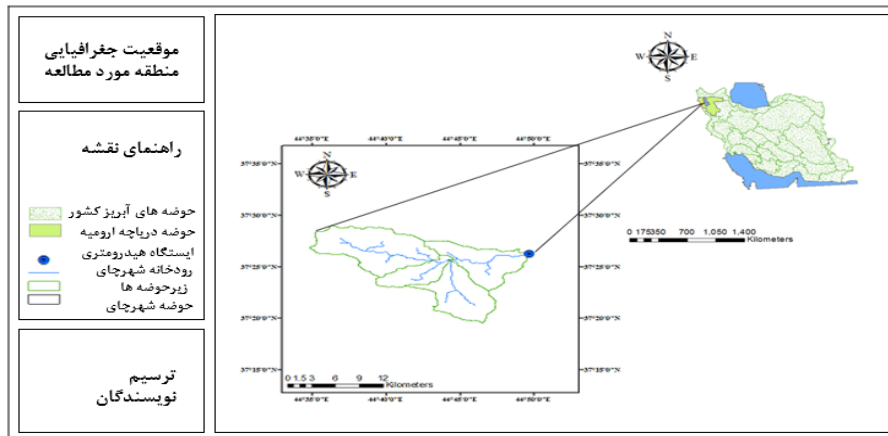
موقعیت جغرافیایی
منطقه مورد مطالعه

راهنمای نقشه

حوضه های آبریز کشور
حوضه دریاچه ارومیه
ایستگاه هیدرومتری
رودخانه شهرچای
زیرحوضه ها
حوضه شهرچای

ترسیم
نویسندگان

N
W E
S

N
W E
S

44°35'0"E 44°40'0"E 44°45'0"E 44°50'0"E

37°35'0"N
37°30'0"N
37°25'0"N
37°20'0"N
37°15'0"N

37°35'0"N
37°30'0"N
37°25'0"N
37°20'0"N
37°15'0"N

0 1.5 3 6 9 12
Kilometers

44°35'0"E 44°40'0"E 44°45'0"E 44°50'0"E

0 175350 700 1,050 1,400
Kilometers